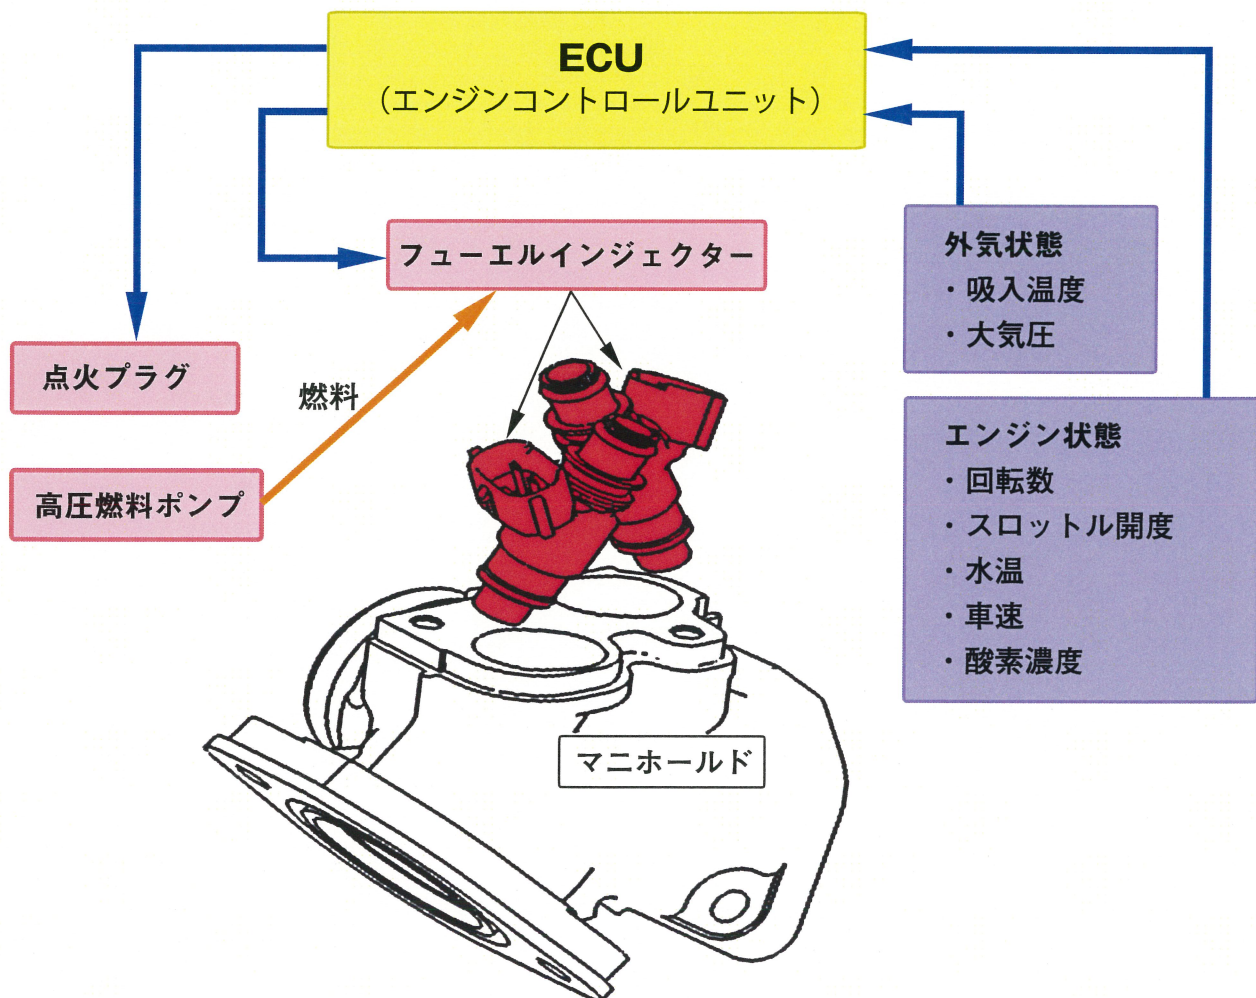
ECU
（エンジンコントロールユニット）

フューエルインジェクター

外気状態
・吸入温度
・大気圧

点火プラグ

燃料

高圧燃料ポンプ

エンジン状態
・回転数
・スロットル開度
・水温
・車速
・酸素濃度

マニホールド